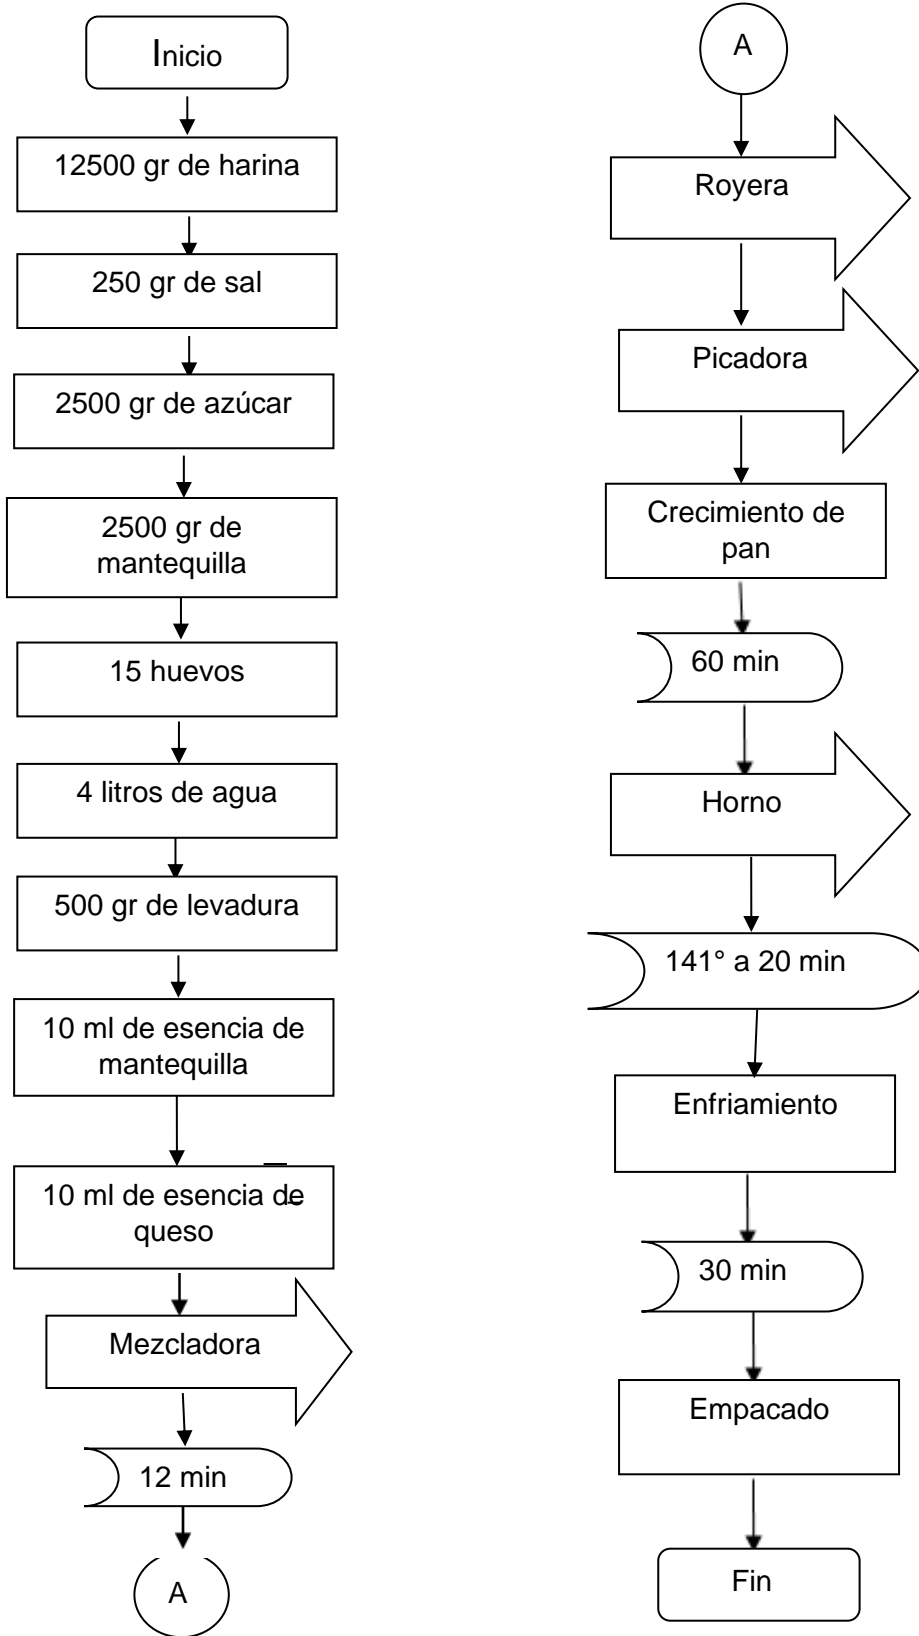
Inicio

12500 gr de harina

250 gr de sal

2500 gr de azúcar

2500 gr de mantequilla

15 huevos

4 litros de agua

500 gr de levadura

10 ml de esencia de mantequilla

10 ml de esencia de queso

Mezcladora

12 min

A

A

Royera

Picadora

Crecimiento de pan

60 min

Horno

141° a 20 min

Enfriamiento

30 min

Empacado

Fin